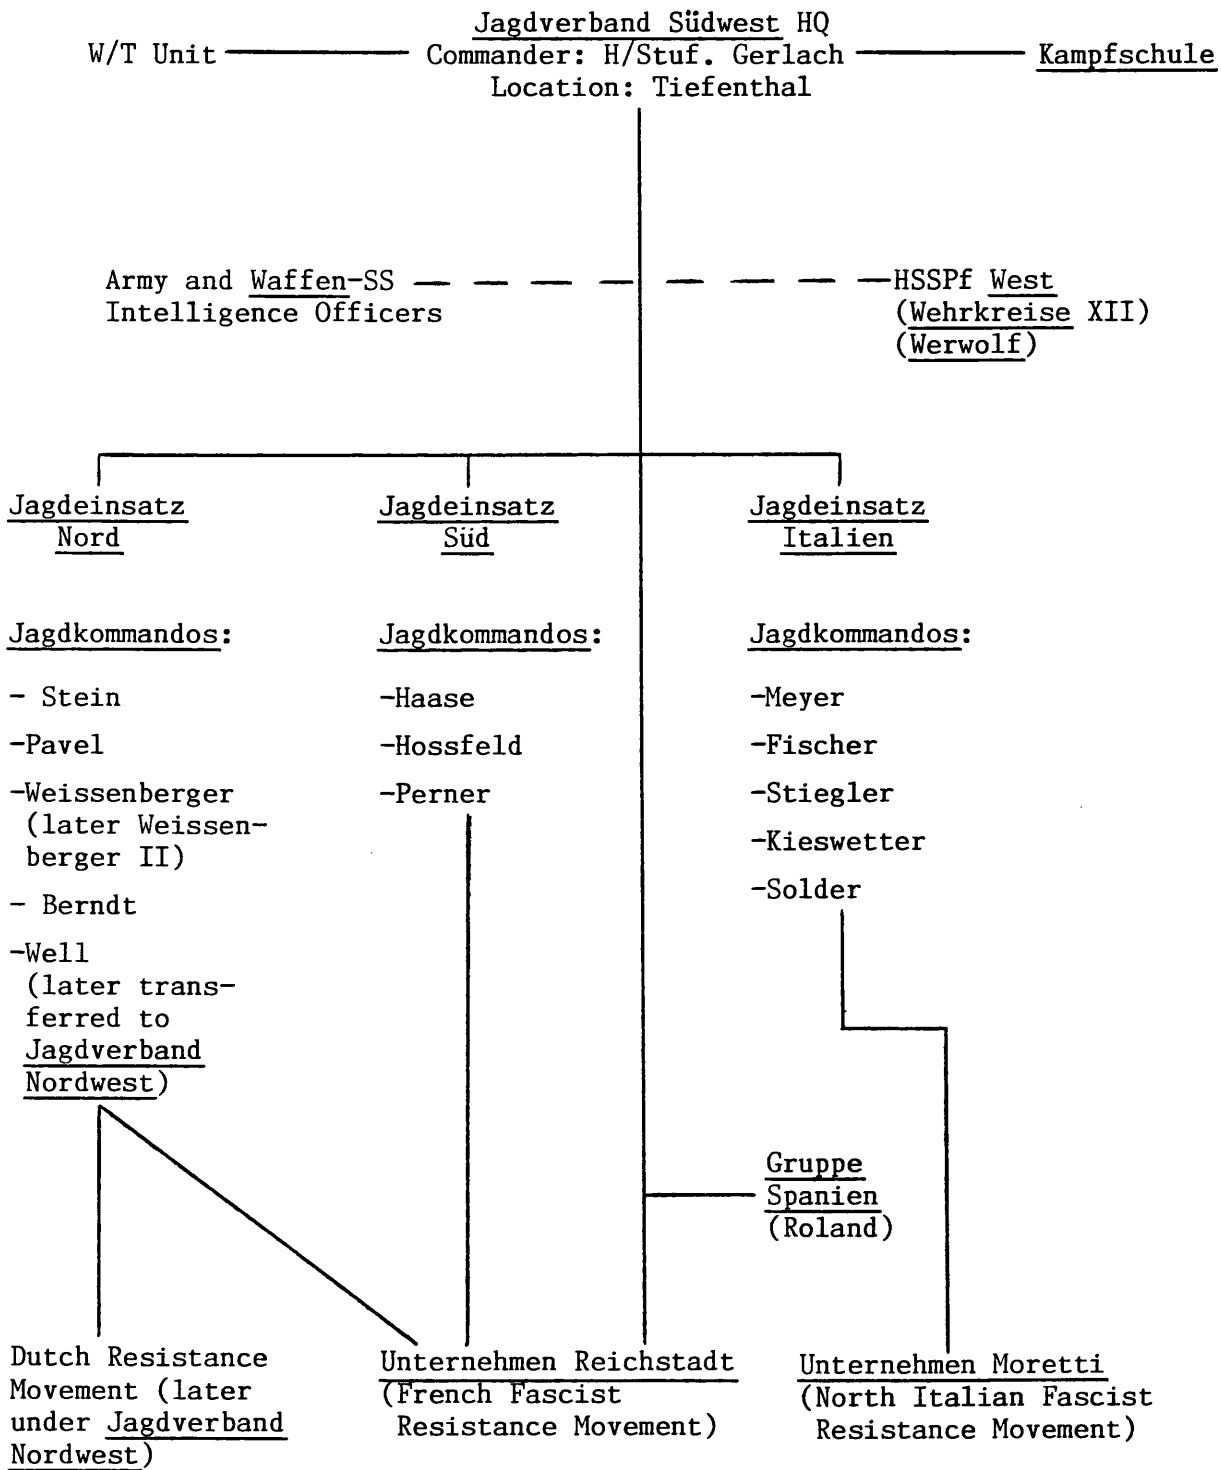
Jagdverband Südwest HQ
Commander: H/Stuf. Gerlach
Location: Tiefenthal

W/T Unit

Kampfschule

Army and Waffen-SS Intelligence Officers

HSSPf West (Wehrkreise XII) (Werwolf)

Jagdeinsatz Nord

Jagdkommandos:

- Stein
-Pavel
-Weissenberger (later Weissenberger II)
- Berndt
-Well (later transferred to Jagdverband Nordwest)

Jagdeinsatz Süd

Jagdkommandos:

-Haase
-Hossfeld
-Perner

Jagdeinsatz Italien

Jagdkommandos:

-Meyer
-Fischer
-Stiegler
-Kieswetter
-Solder

Gruppe Spanien (Roland)

Dutch Resistance Movement (later under Jagdverband Nordwest)

Unternehmen Reichstadt (French Fascist Resistance Movement)

Unternehmen Moretti (North Italian Fascist Resistance Movement)